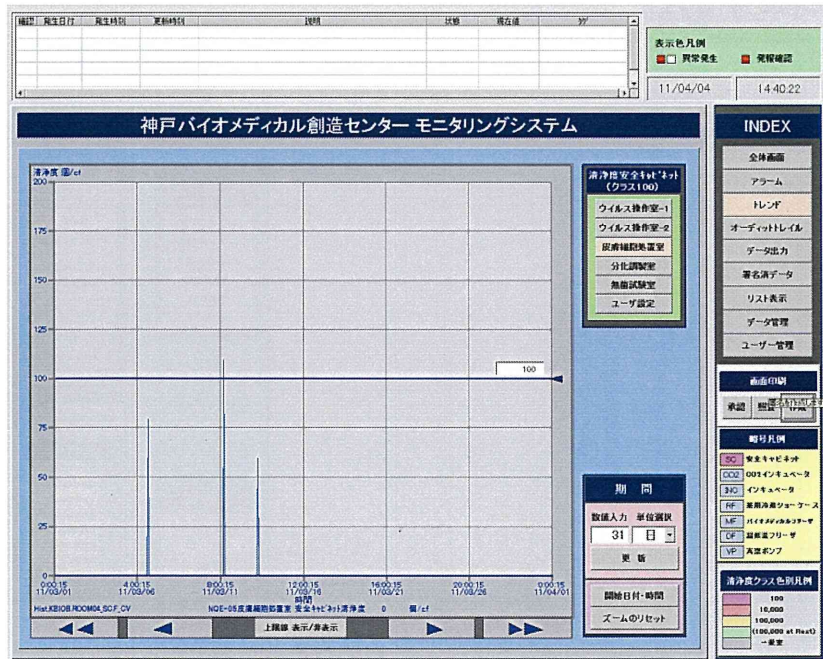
| 確認 | 発生日付 | 発生時刻 | 更新時刻 | 説明 | 状態 | 現在値 | タグ |
|---|---|---|---|---|---|---|---|

表示色凡例
異常発生 発報確認

11/04/04 14:40:22

神戸バイオメディカル創造センター モニタリングシステム

INDEX
全体画面
アラーム
トレンド
オーディットトレイル
データ出力
署名済データ
リスト表示
データ管理
ユーザー管理

清浄度 個/cf
200
175
150
125
100
75
50
25
0

100

0:00:15 11/03/01
4:00:15 11/03/06
8:00:15 11/03/11
12:00:15 11/03/16
16:00:15 11/03/21
20:00:15 11/03/26
0:00:15 11/04/01

時間

Hist.KBIOB.ROOM04_SCF_CV NOE-05皮膚細胞処置室 安全キャビネット清浄度 0 個/cf

上限線 表示/非表示

清浄度安全キャビネット (クラス100)
ウイルス操作室-1
ウイルス操作室-2
皮膚細胞処置室
分化調製室
無菌試験室
ユーザ設定

期間
数値入力 単位選択
31 日
更新

開始日付・時間
ズームのリセット

画面印刷
承認 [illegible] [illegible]

略号凡例
SC 安全キャビネット
CO2 CO2インキュベータ
INC インキュベータ
RF 薬用冷蔵ショーケース
MF バイオメディカルフリーザ
DF 超低温フリーザ
VP 真空ポンプ

清浄度クラス色別凡例
100
10,000
100,000
(100,000 at Rest)
一般室